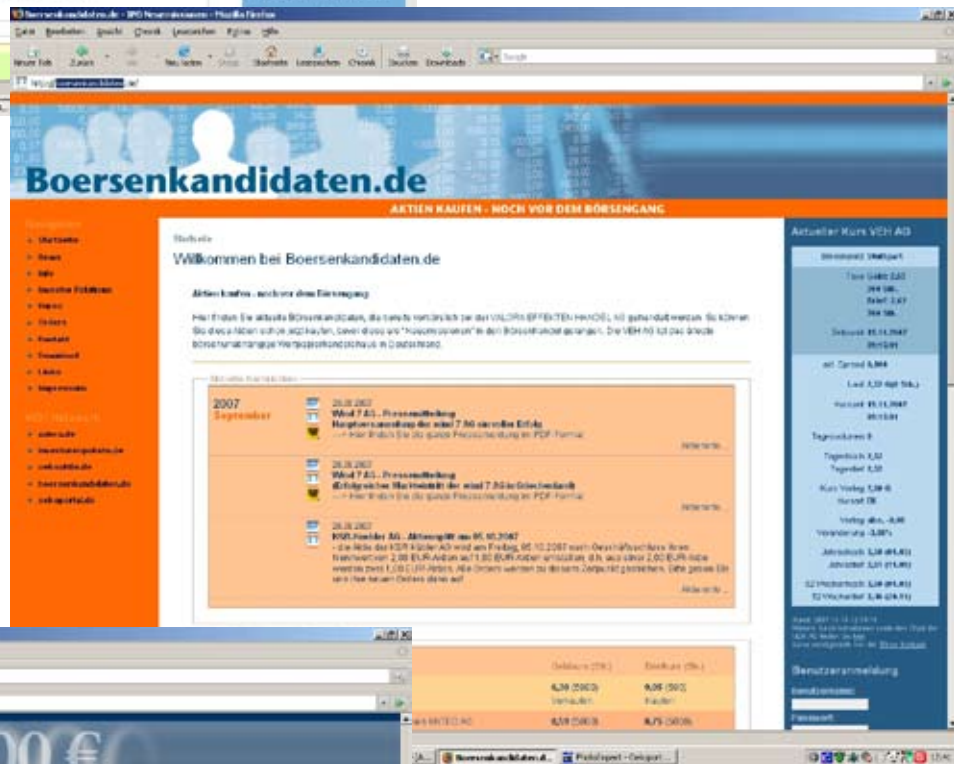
Boersenkandidaten.de - Mozilla Firefox

Datei Bearbeiten Ansicht Chronik Lesezeichen Extras Hilfe

Neuer Tab Zurück Vor Neu laden Stopp Startseite Lesezeichen Chronik Drucken Downloads

http://boersenkandidaten.de/

Boersenkandidaten.de

AKTIEN KAUFEN - NOCH VOR DEM BÖRSENGANG

Startseite

Willkommen bei Boersenkandidaten.de

Aktien kaufen - noch vor dem Börsengang

Hier finden Sie aktuelle Börsenkandidaten, die bereits vorbörslich bei der VALORA EFFEKTEN HANDEL AG gehandelt werden. So können Sie diese Aktien schon jetzt kaufen, bevor diese am "Kapitalmarkt" in den Börsenhandel gelangen. Die VEH AG ist das älteste börsennotierte Wertpapierhandelshaus in Deutschland.

2007
September

Wind 7 AG - Pressemitteilung

---> Hier finden Sie die ganze Pressemeldung im PDF-Format

Weiterlesen

Wind 7 AG - Pressemitteilung

---> Hier finden Sie die ganze Pressemeldung im PDF-Format

Weiterlesen

KSR Kuebler AG - Aktiensplit am 05.10.2007

Weiterlesen

Aktueller Kurs VEH AG

Benutzeranmeldung

Benutzername:

Passwort:

Geld/Brief (Stk.)

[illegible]